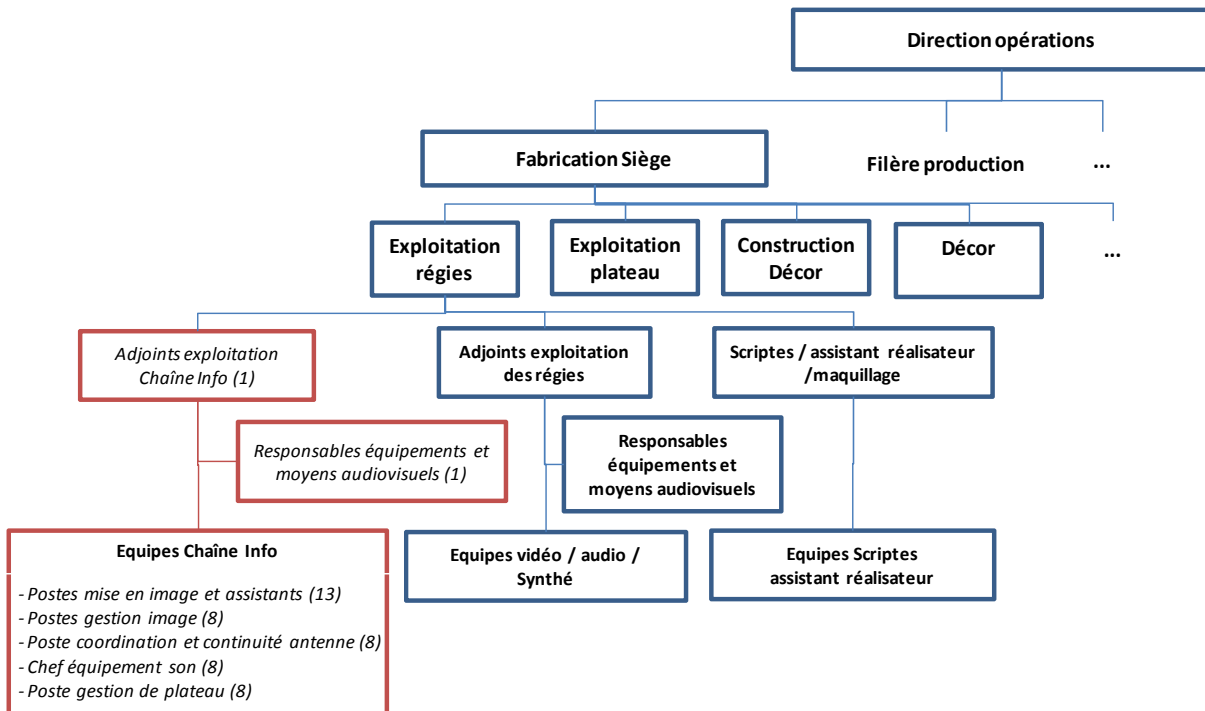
Direction opérations

Fabrication Siège

Filère production

...

Exploitation régies

Exploitation plateau

Construction Décor

Décor

...

Adjoints exploitation Chaîne Info (1)

Adjoints exploitation des régies

Scriptes / assistant réalisateur /maquillage

Responsables équipements et moyens audiovisuels (1)

Responsables équipements et moyens audiovisuels

Equipes Chaîne Info

- Postes mise en image et assistants (13)
- Postes gestion image (8)
- Poste coordination et continuité antenne (8)
- Chef équipement son (8)
- Poste gestion de plateau (8)

Equipes vidéo / audio / Synthé

Equipes Scriptes assistant réalisateur